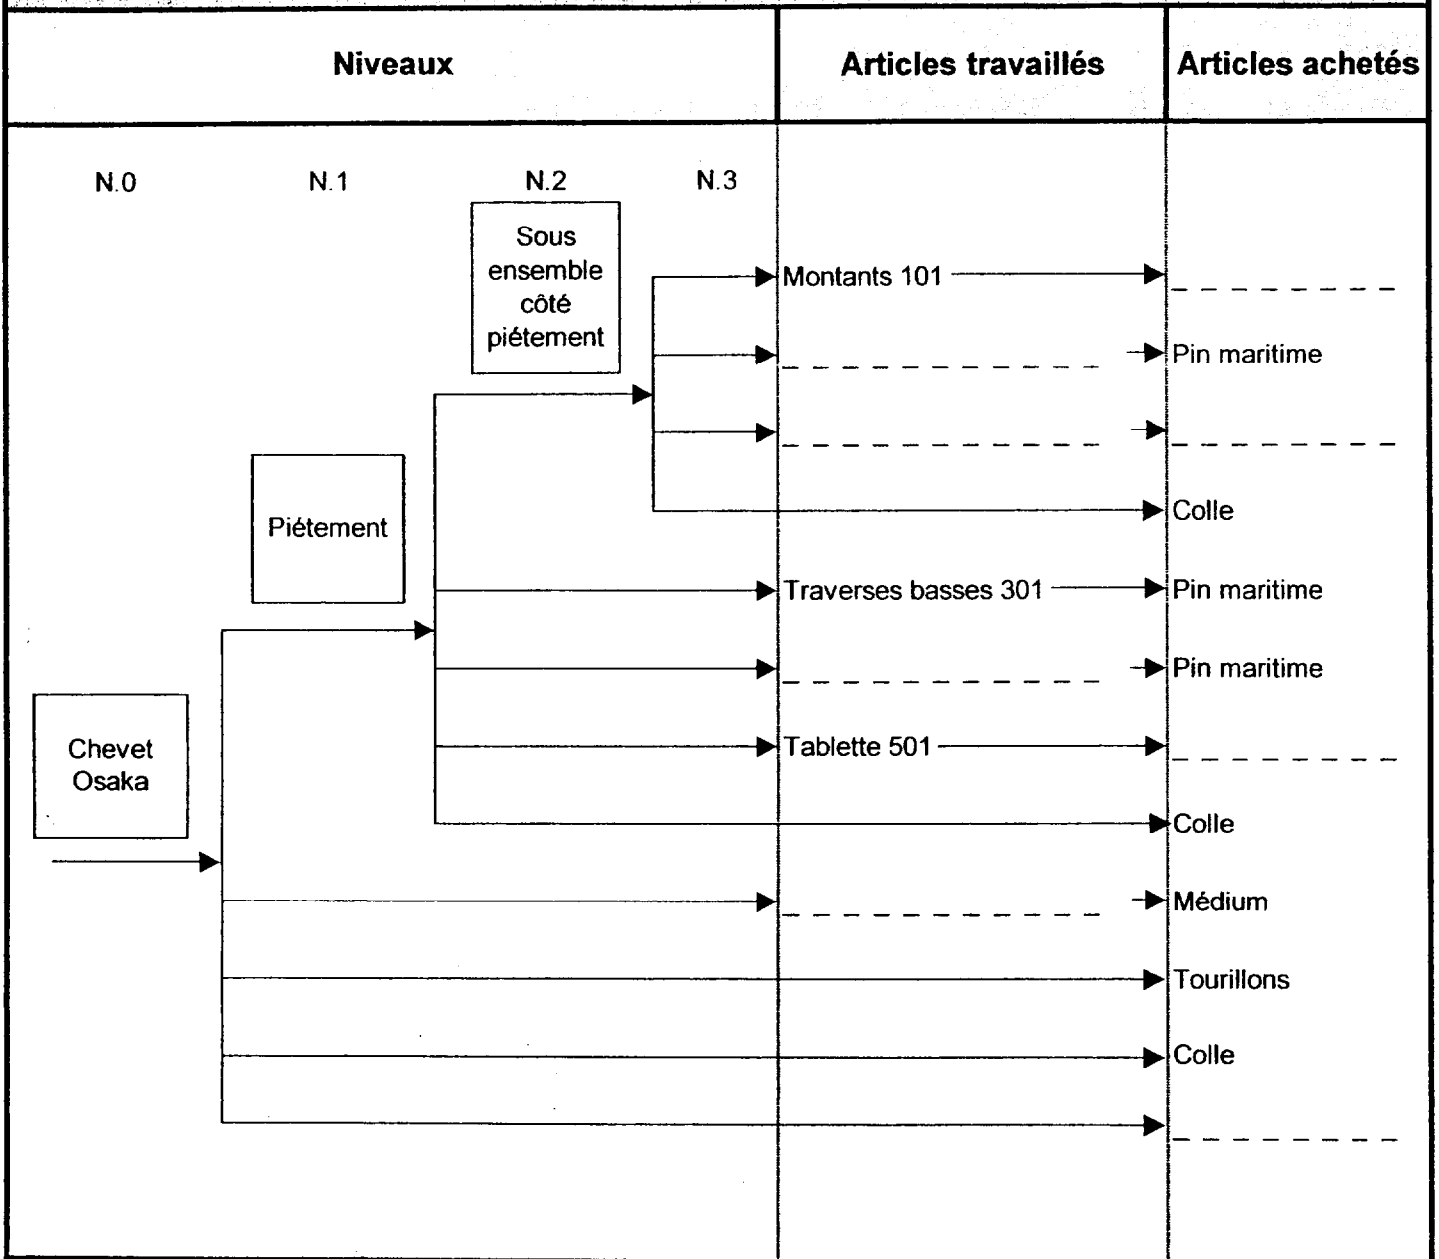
| Niveaux | Articles travaillés | Articles achetés |
|---|---|---|

N.0 N.1 N.2 N.3

Sous ensemble côté piétement

Montants 101

Pin maritime

Colle

Piétement

Traverses basses 301

Pin maritime

Pin maritime

Chevet Osaka

Tablette 501

Colle

Médium

Tourillons

Colle